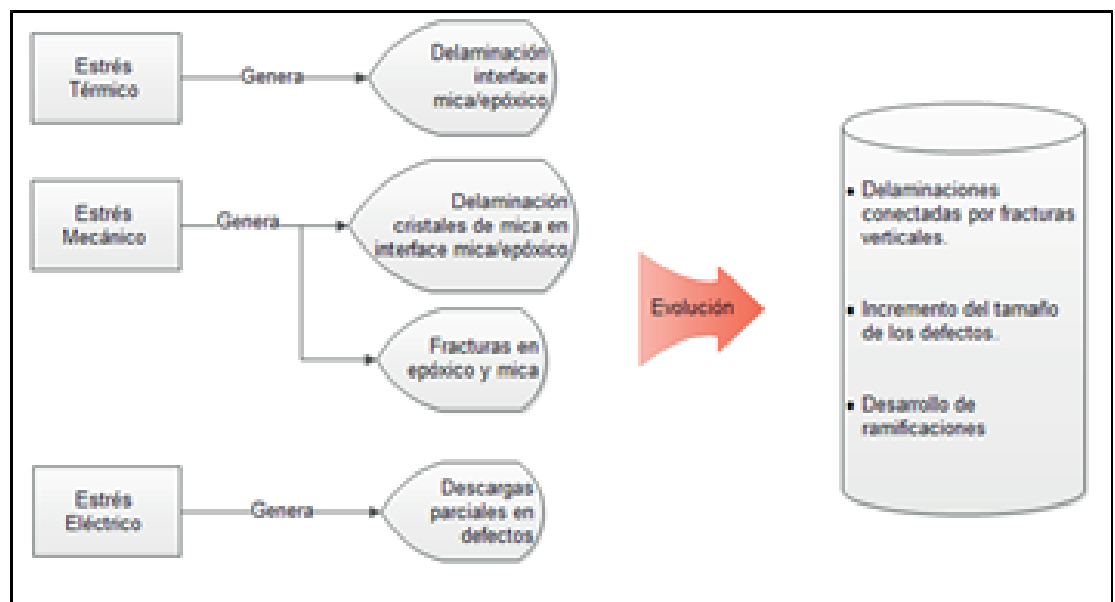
Estrés Térmico

Genera

Delaminación interface mica/epóxico

Estrés Mecánico

Genera

Delaminación cristales de mica en interface mica/epóxico

Fracturas en epóxico y mica

Estrés Eléctrico

Genera

Descargas parciales en defectos

Evolución

- Delaminaciones conectadas por fracturas verticales.
- Incremento del tamaño de los defectos.
- Desarrollo de ramificaciones